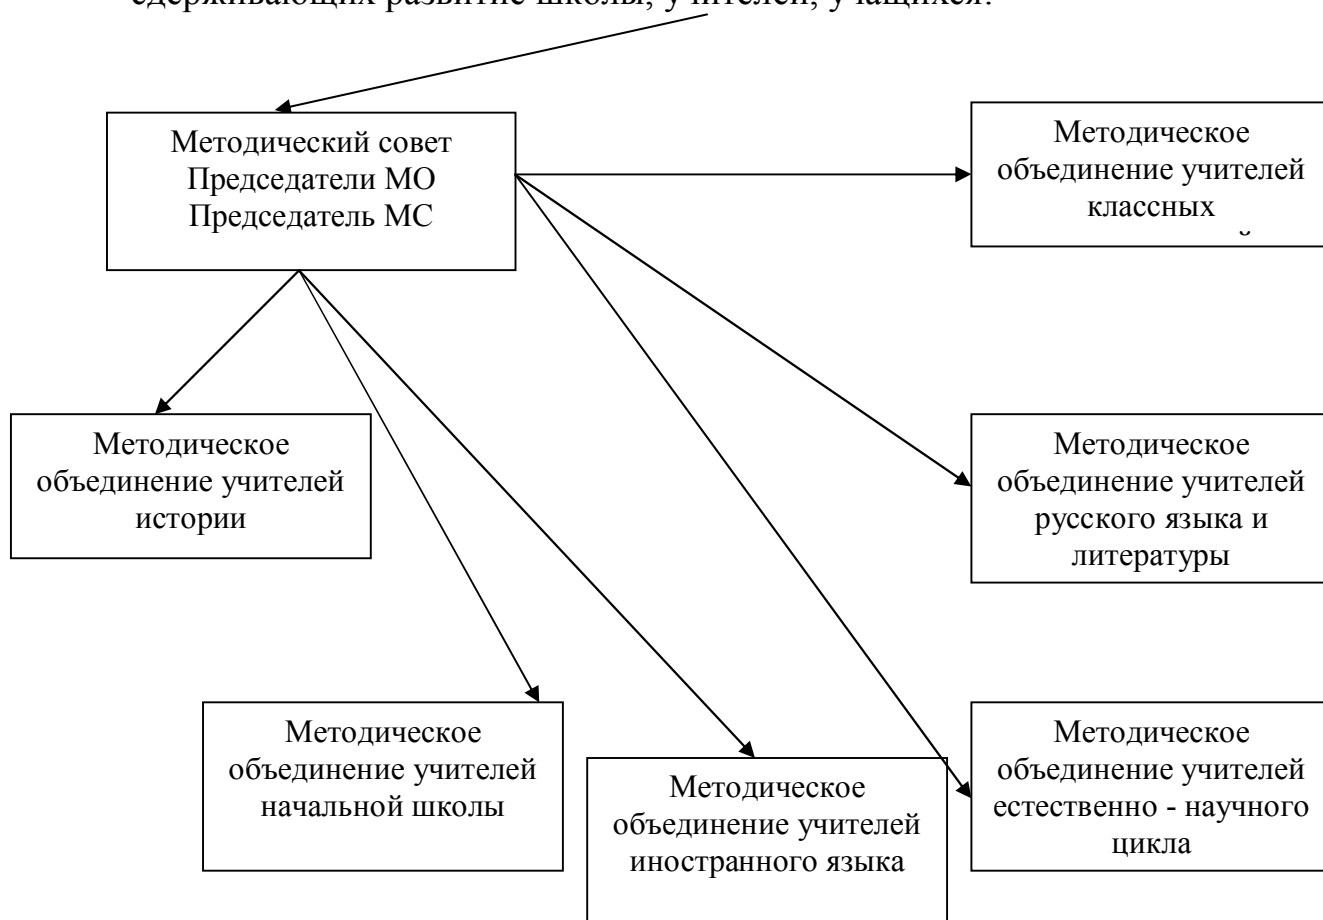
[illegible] сдерживающих развитие школы, учителей, учащихся.

Методический совет
Председатели МО
Председатель МС

Методическое объединение учителей классных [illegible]

Методическое объединение учителей истории

Методическое объединение учителей русского языка и литературы

Методическое объединение учителей начальной школы

Методическое объединение учителей иностранного языка

Методическое объединение учителей естественно - научного цикла